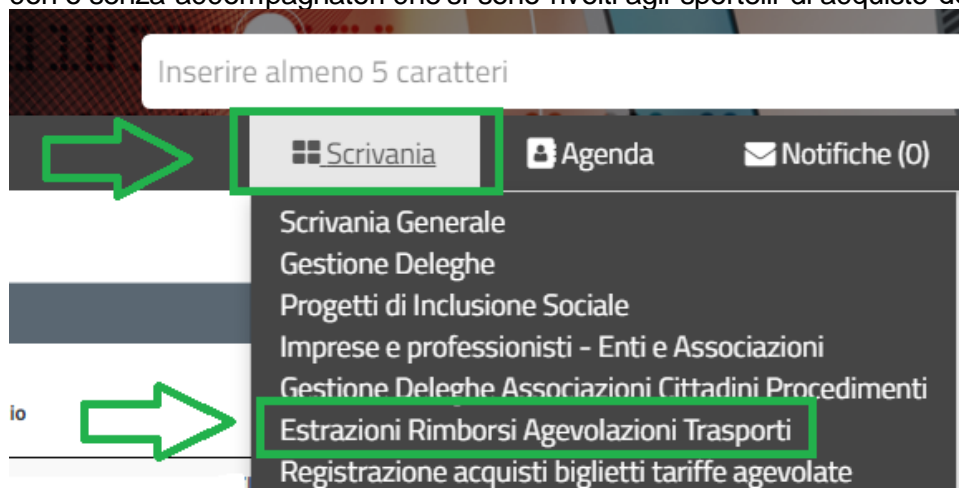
con e senza accompagnatori che si sono rivolti agli sportelli di acquisto d

Inserire almeno 5 caratteri

Scrivania

Agenda

Notifiche (0)

Scrivania Generale
Gestione Deleghe
Progetti di Inclusione Sociale
Imprese e professionisti - Enti e Associazioni
Gestione Deleghe Associazioni Cittadini Procedimenti
Estrazioni Rimborsi Agevolazioni Trasporti
Registrazione acquisti biglietti tariffe agevolate

io